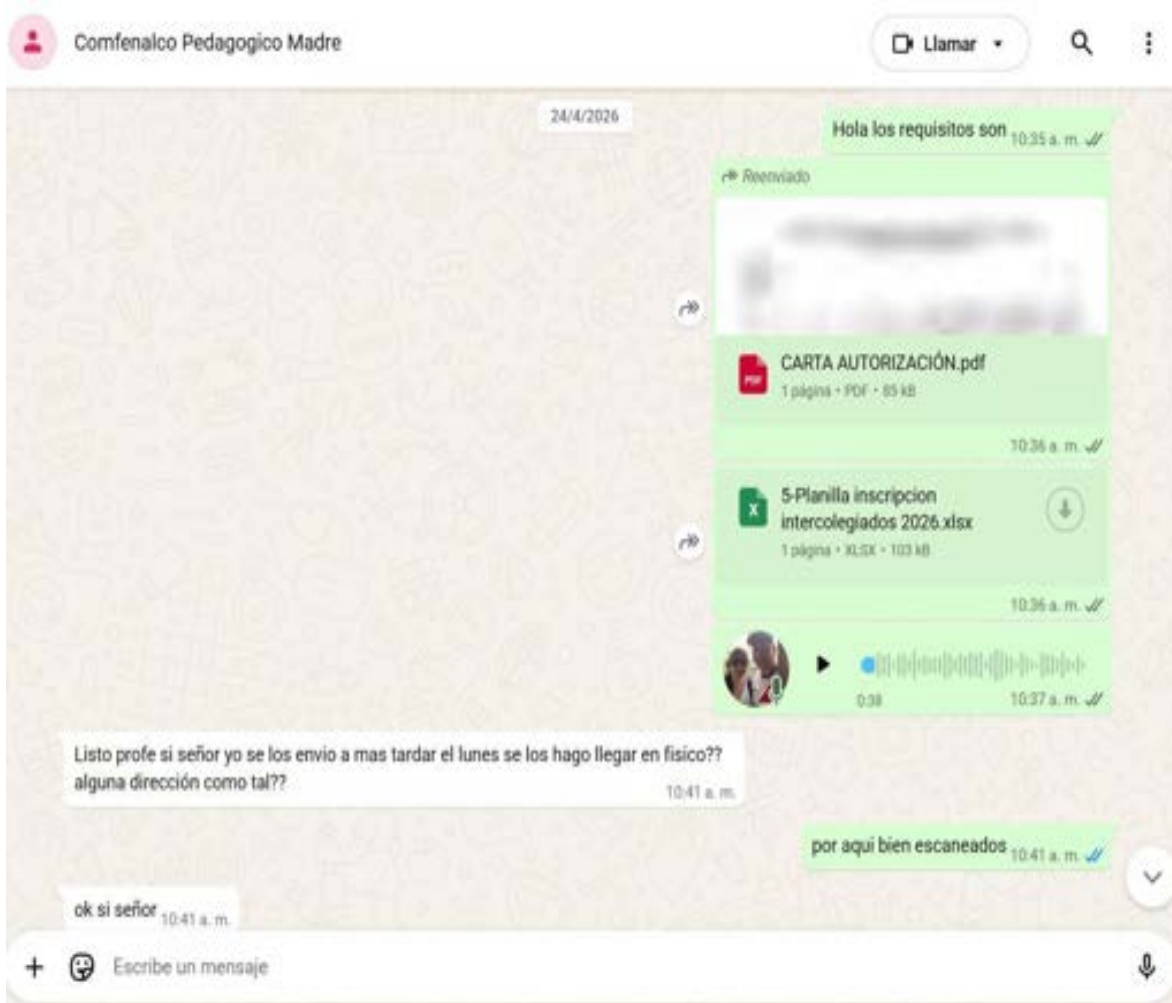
Comfenalco Pedagogico Madre

Llamar

24/4/2026

Hola los requisitos son 10:35 a. m.

Reenviado

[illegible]

PDF

CARTA AUTORIZACIÓN.pdf

1 página • PDF • 85 kB

10:36 a. m.

X

5-Planilla inscripcion intercolegiados 2026.xlsx

1 página • XLSX • 103 kB

10:36 a. m.

0:38

10:37 a. m.

Listo profe si señor yo se los envio a mas tardar el lunes se los hago llegar en fisico?? alguna dirección como tal?? 10:41 a. m.

por aqui bien escaneados 10:41 a. m.

ok si señor 10:41 a. m.

Escribe un mensaje